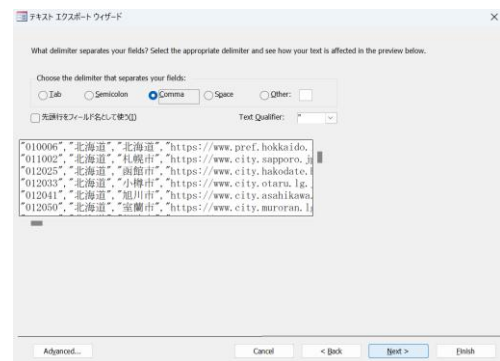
テキスト エクスポート ウィザード

×

What delimiter separates your fields? Select the appropriate delimiter and see how your text is affected in the preview below.

Choose the delimiter that separates your fields:

Tab

Semicolon

Comma

Space

Other:

先頭行をフィールド名として使う(I)

Text Qualifier: "

"010006","北海道","北海道","https://www.pref.hokkaido.
"011002","北海道","札幌市","https://www.city.sapporo.j
"012025","北海道","函館市","https://www.city.hakodate.
"012033","北海道","小樽市","https://www.city.otaru.lg.
"012041","北海道","旭川市","https://www.city.asahikawa.
"012050","北海道","室蘭市","https://www.city.muroran.l

Advanced...

Cancel

< Back

Next >

Finish